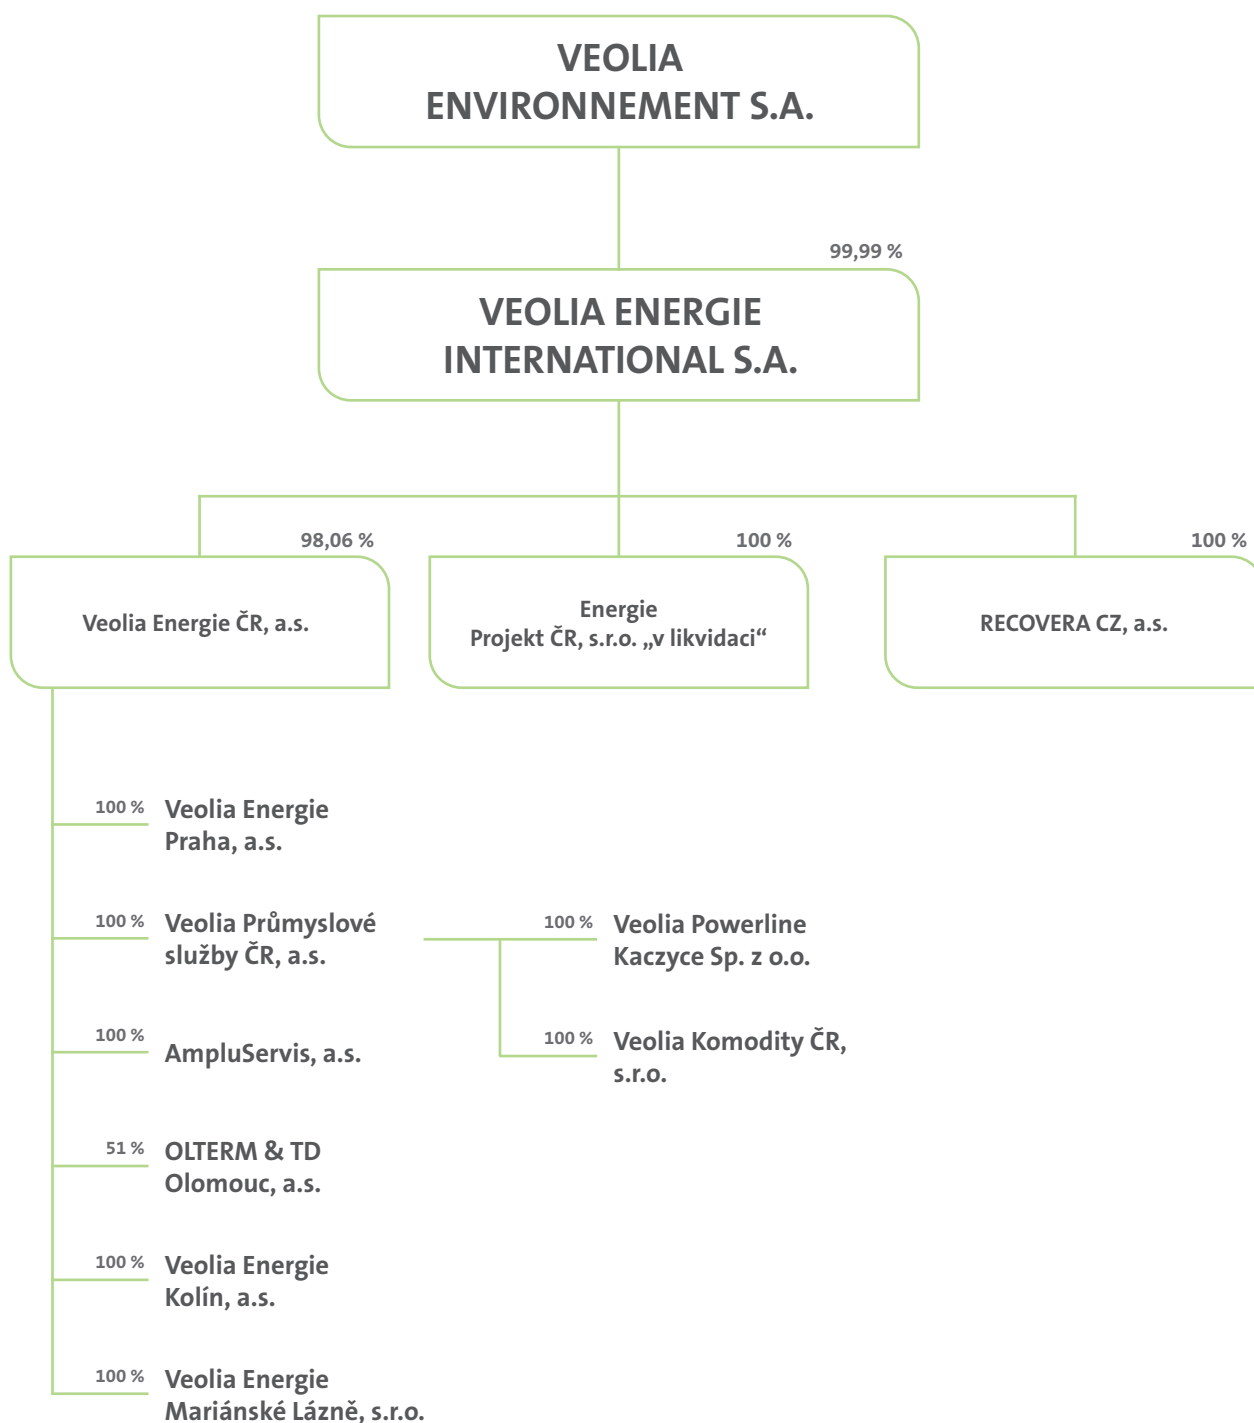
VEOLIA
ENVIRONNEMENT S.A.

99,99 %

VEOLIA ENERGIE
INTERNATIONAL S.A.

98,06 %

Veolia Energie ČR, a.s.

100 %

Energie
Projekt ČR, s.r.o. „v likvidaci“

100 %

RECOVERA CZ, a.s.

100 % Veolia Energie Praha, a.s.

100 % Veolia Průmyslové služby ČR, a.s.

100 % Veolia Powerline Kaczyce Sp. z o.o.

100 % AmpluServis, a.s.

100 % Veolia Komodity ČR, s.r.o.

51 % OLTERM & TD Olomouc, a.s.

100 % Veolia Energie Kolín, a.s.

100 % Veolia Energie Mariánské Lázně, s.r.o.